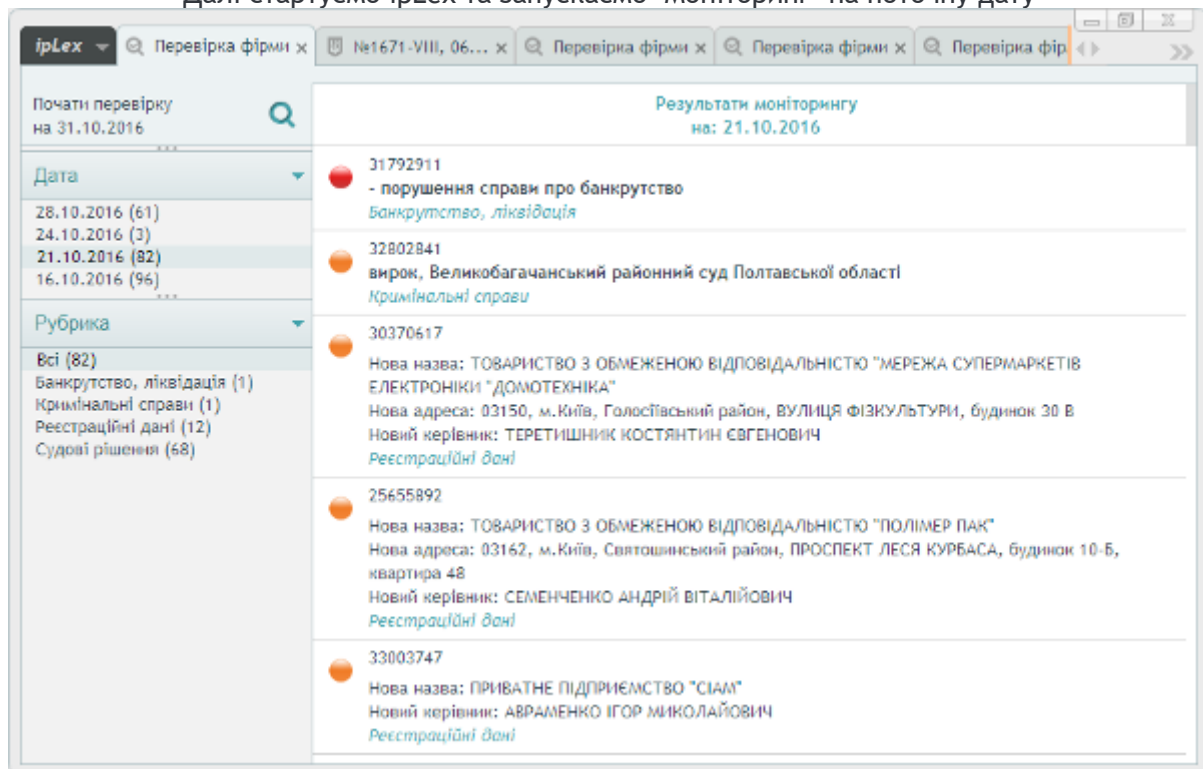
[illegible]

ipLex Перевірка фірми × №1671-VIII, 06... × Перевірка фірми × Перевірка фірми × Перевірка фір

Почати перевірку на 31.10.2016

Дата
28.10.2016 (61)
24.10.2016 (3)
21.10.2016 (82)
16.10.2016 (96)

Рубрика
Всі (82)
Банкрутство, ліквідація (1)
Кримінальні справи (1)
Реєстраційні дані (12)
Судові рішення (68)

Результати моніторингу
на: 21.10.2016

31792911
- порушення справи про банкрутство
Банкрутство, ліквідація

32802841
вирок, Великобагачанський районний суд Полтавської області
Кримінальні справи

30370617
Нова назва: ТОВАРИСТВО З ОБМЕЖЕНОЮ ВІДПОВІДАЛЬНІСТЮ "МЕРЕЖА СУПЕРМАРКЕТІВ ЕЛЕКТРОНІКИ "ДОМОТЕХНІКА"
Нова адреса: 03150, м.Київ, Голосіївський район, ВУЛИЦЯ ФІЗКУЛЬТУРИ, будинок 30 В
Новий керівник: ТЕРЕТИШНИК КОСТЯНТИН ЄВГЕНОВИЧ
Реєстраційні дані

25655892
Нова назва: ТОВАРИСТВО З ОБМЕЖЕНОЮ ВІДПОВІДАЛЬНІСТЮ "ПОЛІМЕР ПАК"
Нова адреса: 03162, м.Київ, Святошинський район, ПРОСПЕКТ ЛЕСЯ КУРБАСА, будинок 10-Б, квартира 48
Новий керівник: СЕМЕНЧЕНКО АНДРІЙ ВІТАЛІЙОВИЧ
Реєстраційні дані

33003747
Нова назва: ПРИВАТНЕ ПІДПРИЄМСТВО "СІАМ"
Новий керівник: АВРАМЕНКО ІГОР МИКОЛАЙОВИЧ
Реєстраційні дані